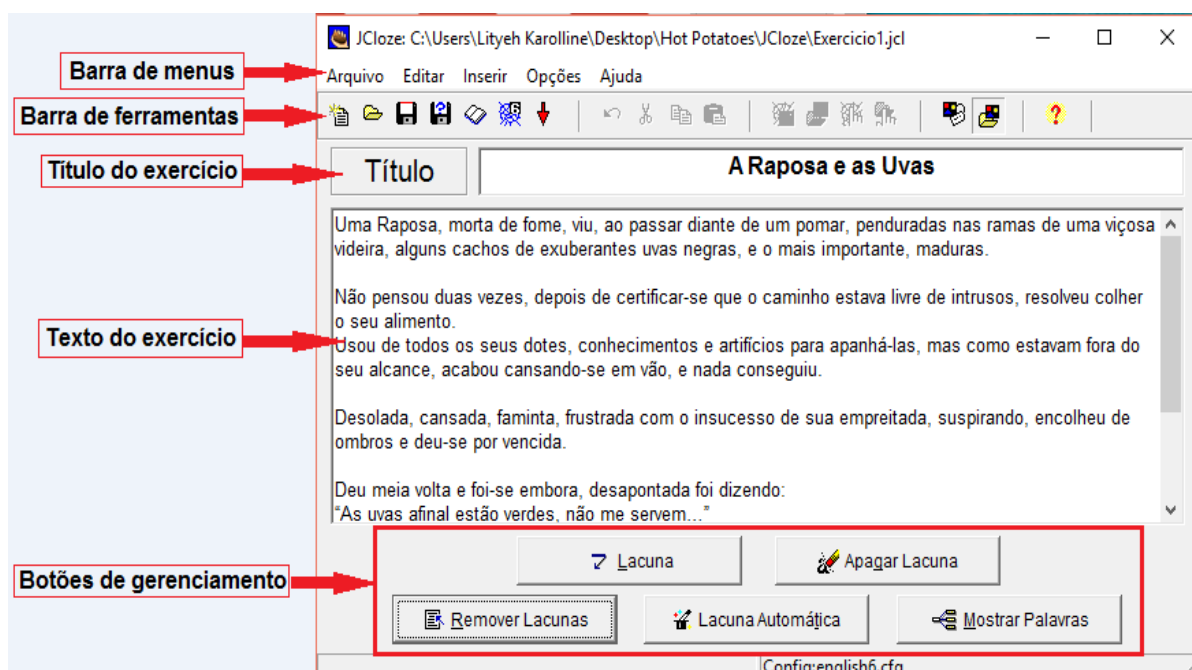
JCloze: C:\Users\Lityeh Karolline\Desktop\Hot Potatoes\JCloze\Exercicio1.jcl

Barra de menus
Arquivo Editar Inserir Opções Ajuda

Barra de ferramentas

Título do exercício
Título
A Raposa e as Uvas

Texto do exercício
Uma Raposa, morta de fome, viu, ao passar diante de um pomar, penduradas nas ramas de uma viçosa videira, alguns cachos de exuberantes uvas negras, e o mais importante, maduras.

Não pensou duas vezes, depois de certificar-se que o caminho estava livre de intrusos, resolveu colher o seu alimento.
Usou de todos os seus dotes, conhecimentos e artifícios para apanhá-las, mas como estavam fora do seu alcance, acabou cansando-se em vão, e nada conseguiu.

Desolada, cansada, faminta, frustrada com o insucesso de sua empreitada, suspirando, encolheu de ombros e deu-se por vencida.

Deu meia volta e foi-se embora, desapontada foi dizendo:
"As uvas afinal estão verdes, não me servem..."

Botões de gerenciamento
Lacuna
Apagar Lacuna
Remover Lacunas
Lacuna Automática
Mostrar Palavras

Config:english6.cfg